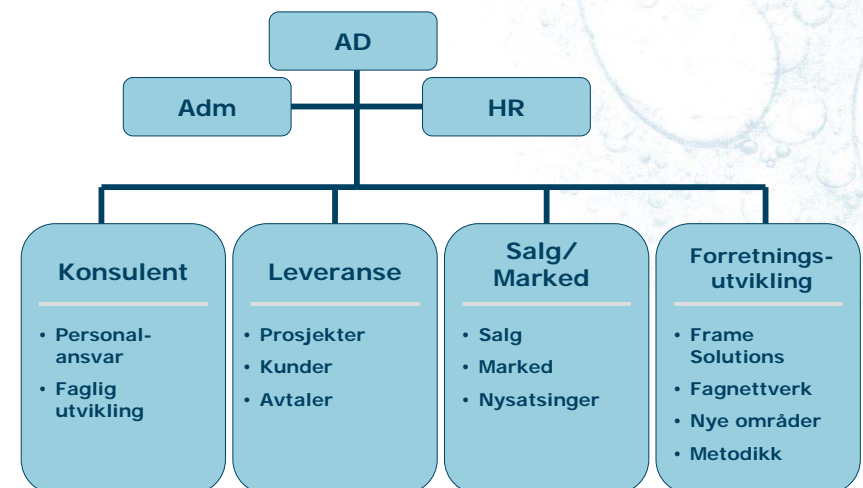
AD

Adm

HR

Konsulent

- Personal-ansvar
- Faglig utvikling

Leveranse

- Prosjekter
- Kunder
- Avtaler

Salg/ Marked

- Salg
- Marked
- Nysatsinger

Forretnings-utvikling

- Frame Solutions
- Fagnettverk
- Nye områder
- Metodikk